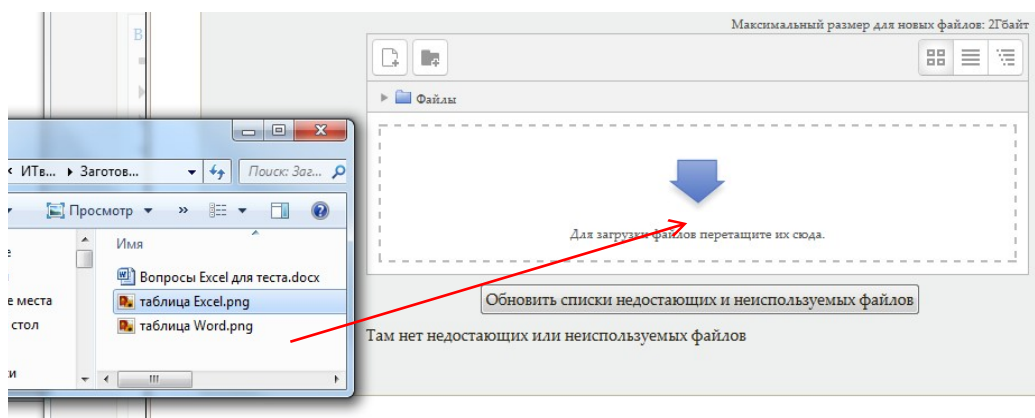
Максимальный размер для новых файлов: 2Гбайт

Файлы

Для загрузки файлов перетащите их сюда.

Обновить списки недостающих и неиспользуемых файлов

Там нет недостающих или неиспользуемых файлов

ИТв... ▸ Заготов... ▾ Поиск: Заг...

Просмотр ▾ »

Имя

е

е места

стол

и

Вопросы Excel для теста.docx

таблица Excel.png

таблица Word.png